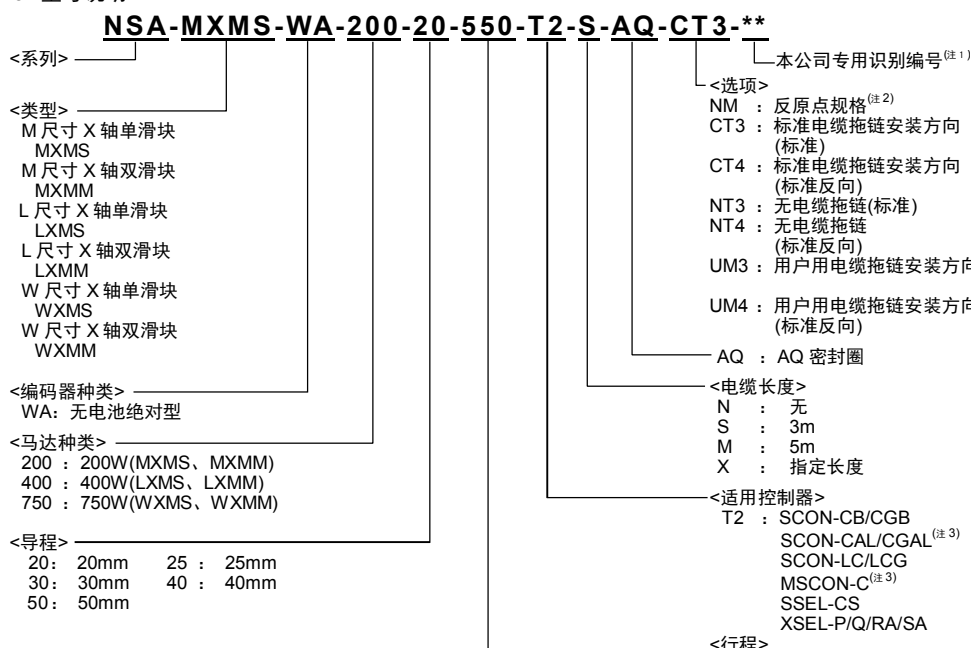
NSA-MXMS-WA-200-20-550-T2-S-AQ-CT3-**

本公司专用识别编号$^{(注1)}$

<系列>

<类型>
M 尺寸 X 轴单滑块
MXMS
M 尺寸 X 轴双滑块
MXMM
L 尺寸 X 轴单滑块
LXMS
L 尺寸 X 轴双滑块
LXMM
W 尺寸 X 轴单滑块
WXMS
W 尺寸 X 轴双滑块
WXMM

<编码器种类>
WA：无电池绝对型

<马达种类>
200 ： 200W(MXMS、MXMM)
400 ： 400W(LXMS、LXMM)
750 ： 750W(WXMS、WXMM)

<导程>
20： 20mm 25 ： 25mm
30： 30mm 40 ： 40mm
50： 50mm

<选项>
NM ： 反原点规格$^{(注2)}$
CT3 ： 标准电缆拖链安装方向 (标准)
CT4 ： 标准电缆拖链安装方向 (标准反向)
NT3 ： 无电缆拖链(标准)
NT4 ： 无电缆拖链 (标准反向)
UM3 ： 用户用电缆拖链安装方向
UM4 ： 用户用电缆拖链安装方向 (标准反向)

AQ ： AQ 密封圈

<电缆长度>
N ： 无
S ： 3m
M ： 5m
X ： 指定长度

<适用控制器>
T2 ： SCON-CB/CGB
SCON-CAL/CGAL$^{(注3)}$
SCON-LC/LCG
MSCON-C$^{(注3)}$
SSEL-CS
XSEL-P/Q/RA/SA

<行程>